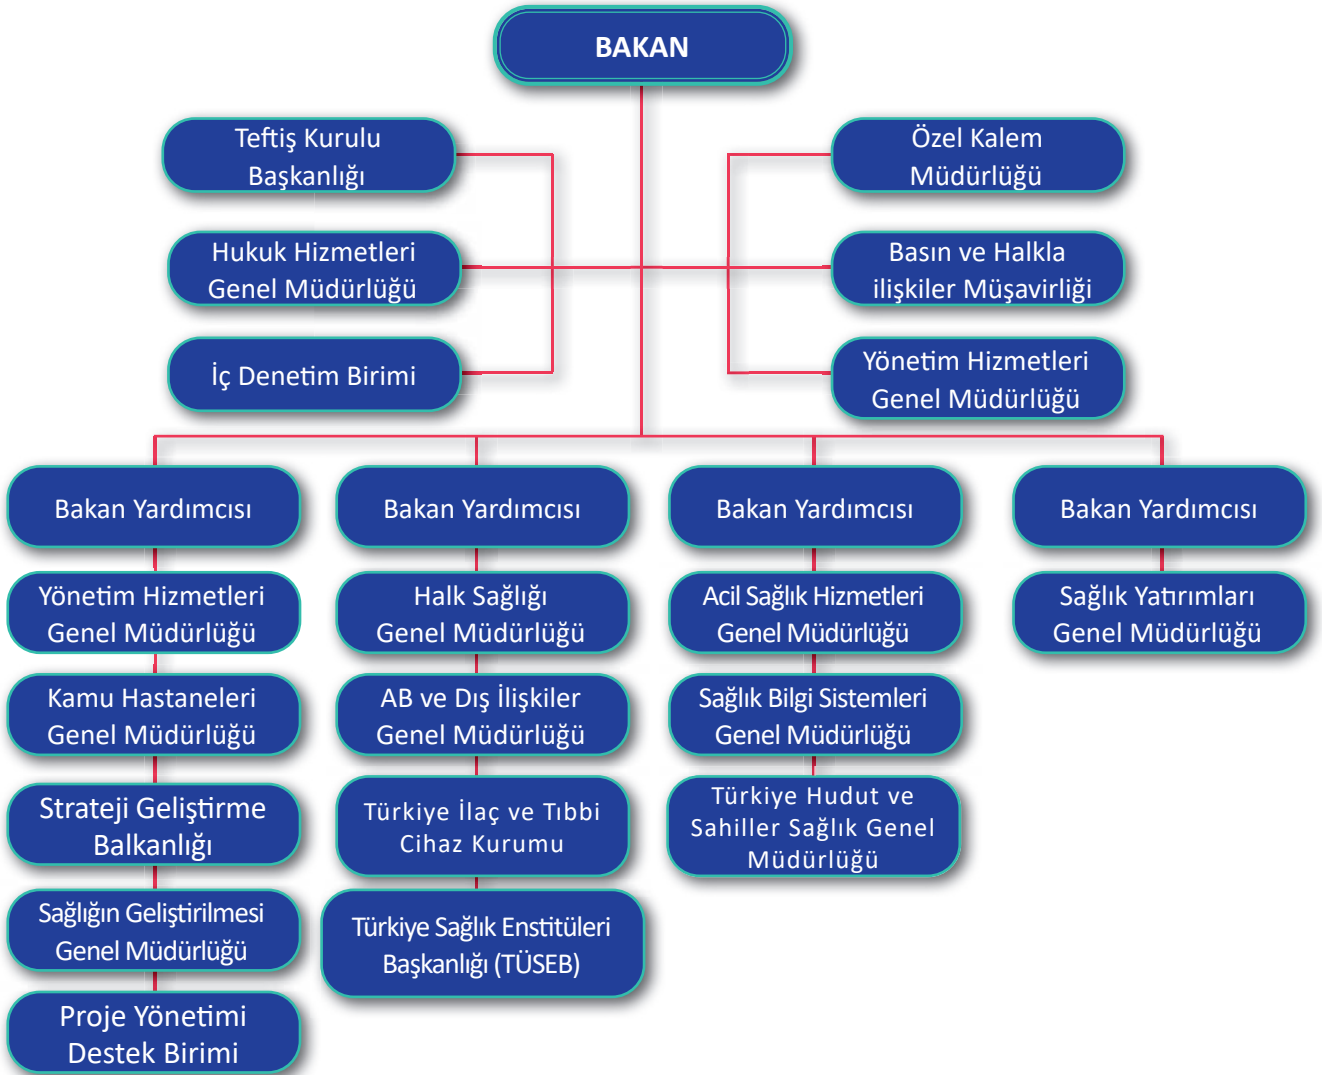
BAKAN

Teftiş Kurulu Başkanlığı

Hukuk Hizmetleri Genel Müdürlüğü

İç Denetim Birimi

Özel Kalem Müdürlüğü

Basın ve Halkla ilişkiler Müşavirliği

Yönetim Hizmetleri Genel Müdürlüğü

Bakan Yardımcısı

Yönetim Hizmetleri Genel Müdürlüğü

Kamu Hastaneleri Genel Müdürlüğü

Strateji Geliştirme Balkanlığı

Sağlığın Geliştirilmesi Genel Müdürlüğü

Proje Yönetimi Destek Birimi

Bakan Yardımcısı

Halk Sağlığı Genel Müdürlüğü

AB ve Dış İlişkiler Genel Müdürlüğü

Türkiye İlaç ve Tıbbi Cihaz Kurumu

Türkiye Sağlık Enstitüleri Başkanlığı (TÜSEB)

Bakan Yardımcısı

Acil Sağlık Hizmetleri Genel Müdürlüğü

Sağlık Bilgi Sistemleri Genel Müdürlüğü

Türkiye Hudut ve Sahiller Sağlık Genel Müdürlüğü

Bakan Yardımcısı

Sağlık Yatırımları Genel Müdürlüğü